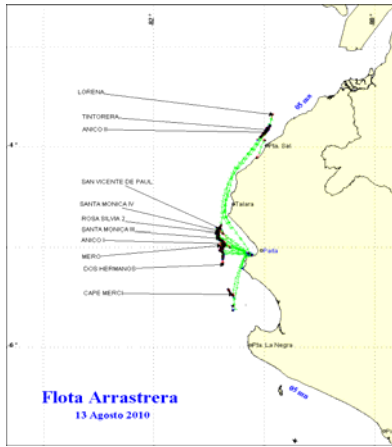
82°
LORENA
05 mn
TINTORERA
ANICO II
Pta. Sal
-4°
SAN VICENTE DE PAUL
Talara
SANTA MONICA IV
ROSA SILVIA 2
SANTA MONICA III
ANICO I
Paita
MERO
DOS HERMANOS
CAPE MERCI
-6°
Pta. La Negra
05 mn
Flota Arrastrera
13 Agosto 2010